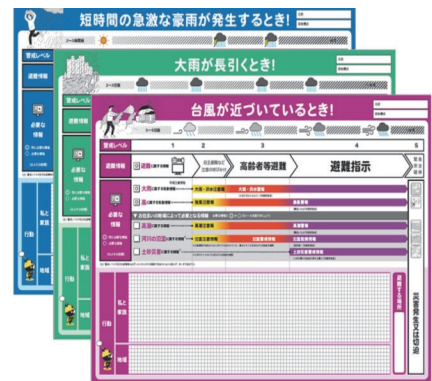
短時間の急激な豪雨が発生するとき!

大雨が長引くとき!

台風が近づいているとき!

警戒レベル

避難情報

必要な情報

行動

私と家族

地域

警戒レベル 1 2 3 4 5

高齢者等避難

避難指示

緊急安全確保

大雨

風

洪水

河川の氾濫

土砂災害

災害発生又は切迫